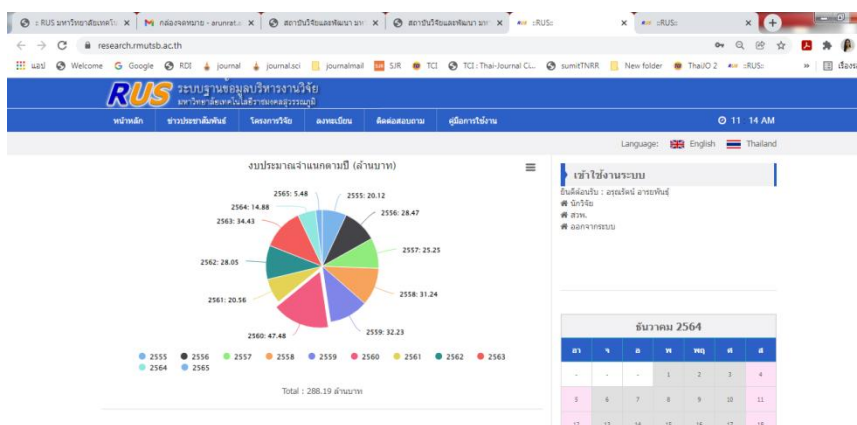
:: RUS มหาวิทยาลัยเทคโน ×   กล่องจดหมาย - arunrat.o ×   สถาบันวิจัยและพัฒนา มท ×   สถาบันวิจัยและพัฒนา มท ×   ::RUS::   ×   ::RUS::   ×

research.rmutsb.ac.th

แอป   Welcome   Google   RDI   journal   journal.sci   journalmail   SJR   TCI   TCI : Thai-Journal Ci...   sumitTNRR   New folder   ThaiJO 2   ::RUS::   เรื่องรี

RUS ระบบฐานข้อมูลบริหารงานวิจัย มหาวิทยาลัยเทคโนโลยีราชมงคลสุวรรณภูมิ

หน้าหลัก   ข่าวประชาสัมพันธ์   โครงการวิจัย   ลงทะเบียน   ติดต่อสอบถาม   คู่มือการใช้งาน   11 14 AM

Language: English Thailand

งบประมาณจำแนกตามปี (ล้านบาท)

2565: 5.48
2555: 20.12
2564: 14.88
2556: 28.47
2563: 34.43
2557: 25.25
2562: 28.05
2558: 31.24
2561: 20.56
2559: 32.23
2560: 47.48

2555   2556   2557   2558   2559   2560   2561   2562   2563   2564   2565

Total : 288.19 ล้านบาท

เข้าใช้งานระบบ

ยินดีต้อนรับ : อรุณรัตน์ อารยพันธุ์
นักวิจัย
สวพ.
ออกจากระบบ

ธันวาคม 2564

| อา | จ | อ | พ | พฤ | ศ | ส |
|---|---|---|---|---|---|---|
| - | - | - | 1 | 2 | 3 | 4 |
| 5 | 6 | 7 | 8 | 9 | 10 | 11 |
| 12 | 13 | 14 | 15 | 16 | 17 | 18 |